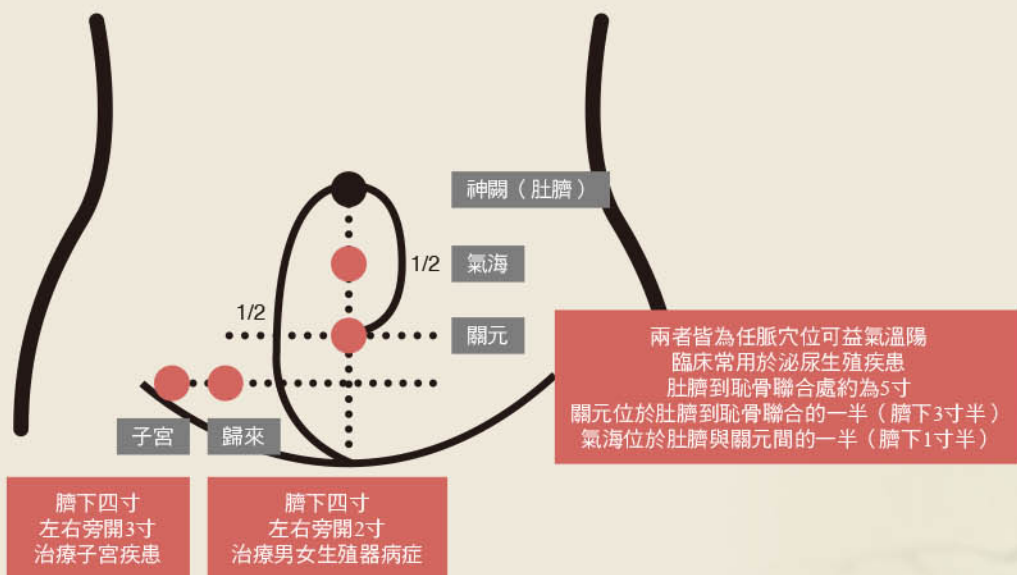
神闕（肚臍）

1/2

氣海

1/2

關元

兩者皆為任脈穴位可益氣溫陽
臨床常用於泌尿生殖疾患
肚臍到恥骨聯合處約為5寸
關元位於肚臍到恥骨聯合的一半（臍下3寸半）
氣海位於肚臍與關元間的一半（臍下1寸半）

子宮

歸來

臍下四寸
左右旁開3寸
治療子宮疾患

臍下四寸
左右旁開2寸
治療男女生殖器病症